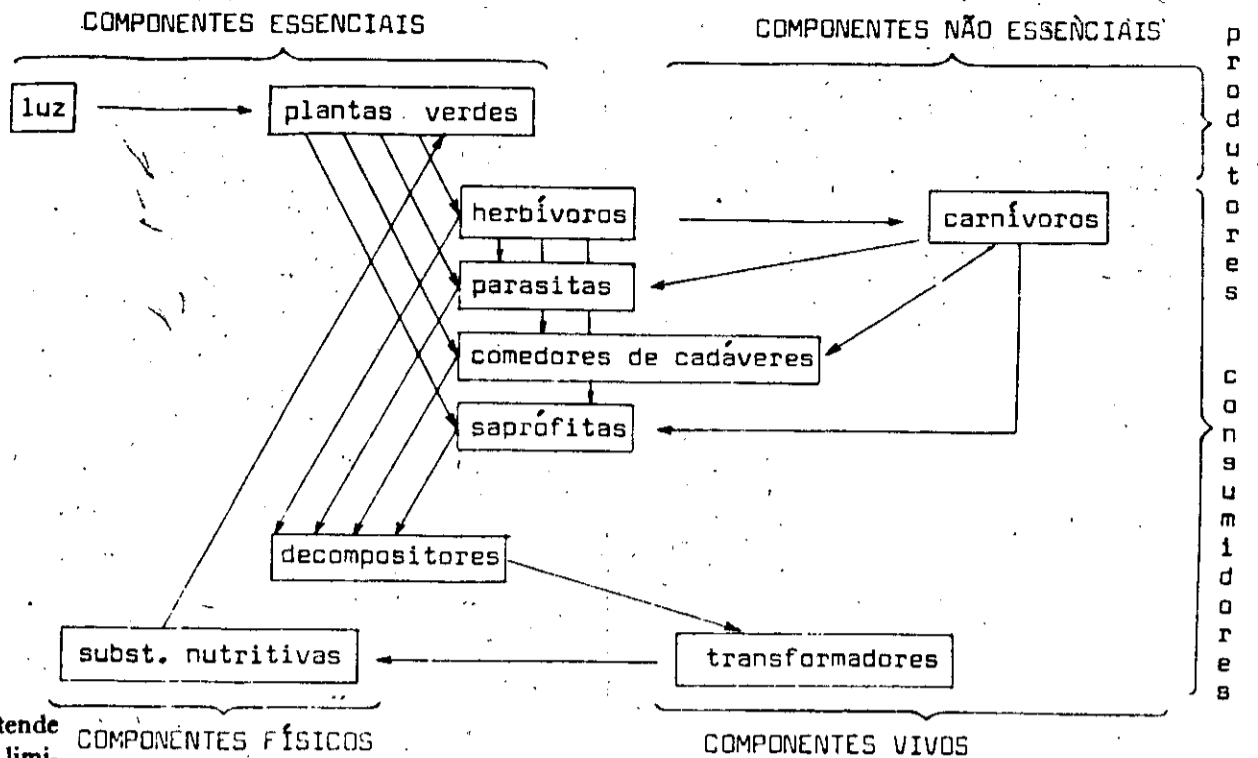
COMPONENTES ESSENCIAIS

COMPONENTES NÃO ESSENCIAIS

luz

plantas verdes

herbívoros

carnívoros

parasitas

comedores de cadáveres

saprófitas

decompositores

subst. nutritivas

transformadores

produtores

consumidores

tende
limi-

COMPONENTES FÍSICOS

COMPONENTES VIVOS